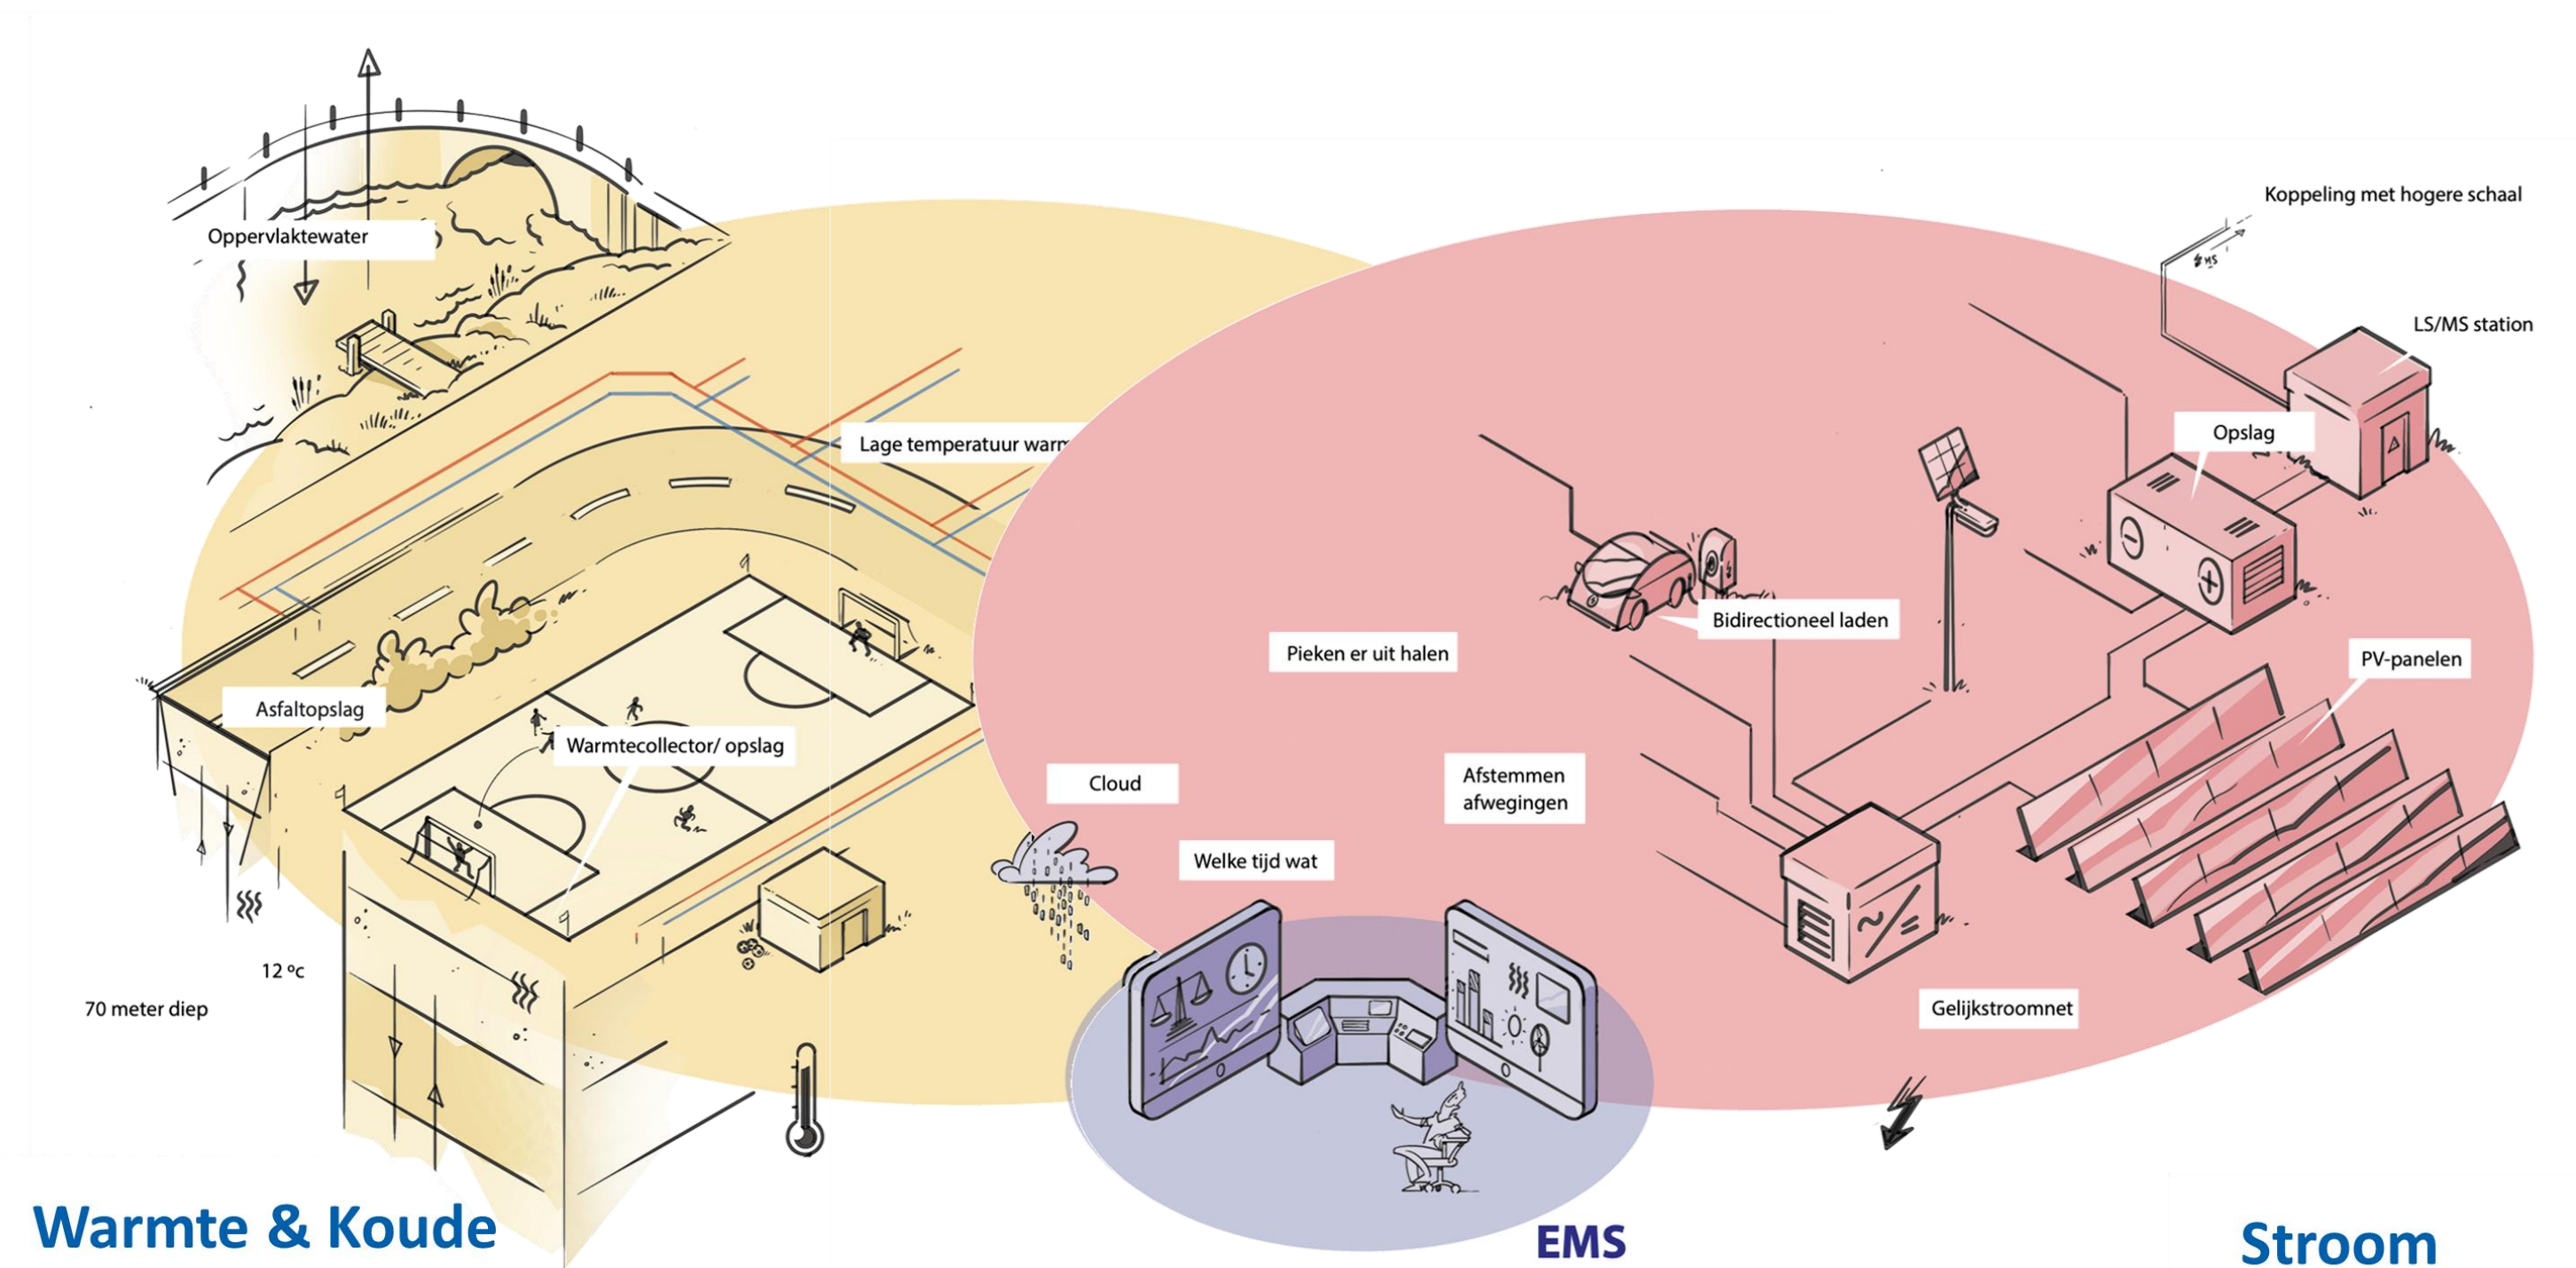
Oppervlaktewater

Lage temperatuur warm

Asfaltopslag

Warmtecollector/ opslag

12 ºc

70 meter diep

Koppeling met hogere schaal

LS/MS station

Opslag

Bidirectioneel laden

Pieken er uit halen

PV-panelen

Afstemmen afwegingen

Cloud

Welke tijd wat

Gelijkstroomnet

Warmte & Koude

EMS

Stroom